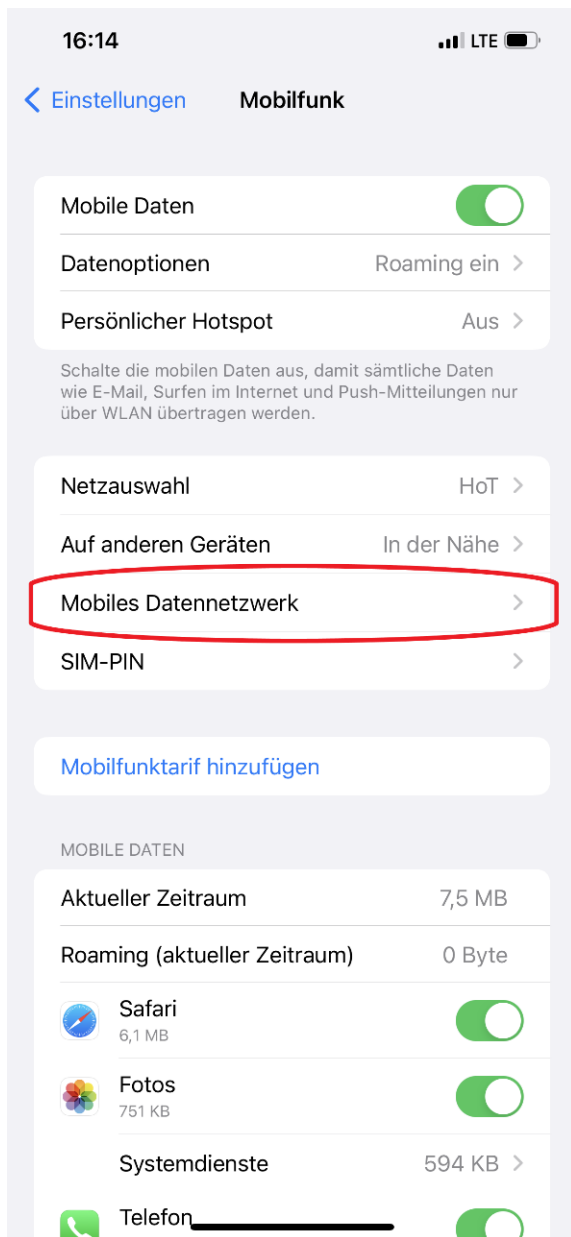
16:14 LTE

Einstellungen Mobilfunk

Mobile Daten

Datenoptionen Roaming ein

Persönlicher Hotspot Aus

Schalte die mobilen Daten aus, damit sämtliche Daten wie E-Mail, Surfen im Internet und Push-Mitteilungen nur über WLAN übertragen werden.

Netzauswahl HoT

Auf anderen Geräten In der Nähe

Mobiles Datennetzwerk

SIM-PIN

Mobilfunktarif hinzufügen

MOBILE DATEN

Aktueller Zeitraum 7,5 MB

Roaming (aktueller Zeitraum) 0 Byte

Safari
6,1 MB

Fotos
751 KB

Systemdienste 594 KB

Telefon